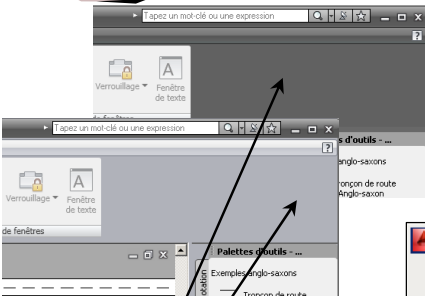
Tapez un mot-clé ou une expression

Verrouillage

Fenêtre de texte

de fenêtres

Tapez un mot-clé ou une expression

Verrouillage

Fenêtre de texte

de fenêtres

es d'outils - ...

anglo-saxons

ronçon de route Anglo-saxon

Palettes d'outils - ...

Exemples anglo-saxons

Tronçon de route

otation